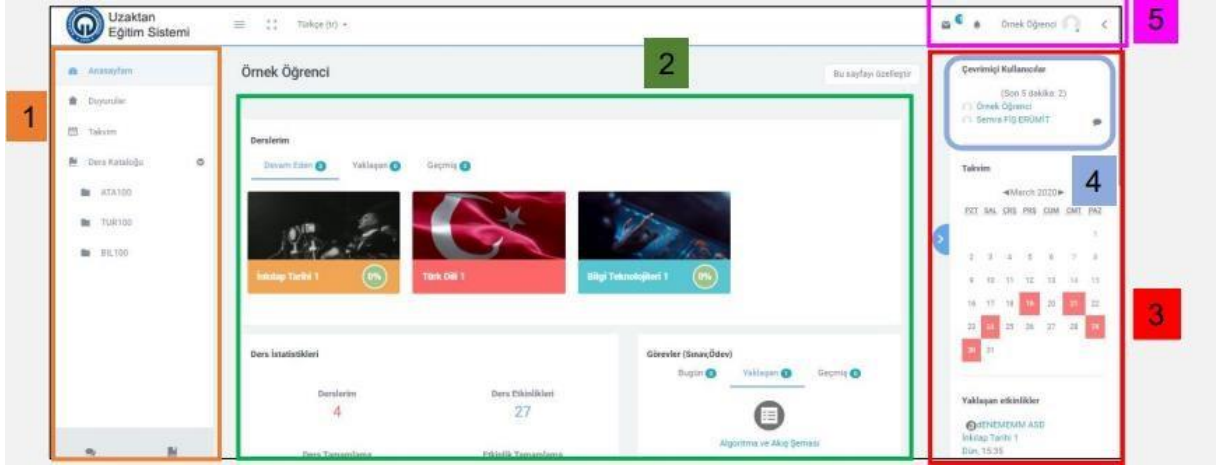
Uzaktan Eğitim Sistemi

Türkçe (tr)

Örnek Öğrenci

5

1

Anasayfam

Duyurular

Takvim

Ders Kataloğu

ATA100

TUR100

BIL100

Örnek Öğrenci

2

Bu sayfayı özelleştir

Derslerim

Devam Eden 3 Yaklaşan 0 Geçmiş 0

İnkılap Tarihi 1 0%

Türk Dili 1

Bilgi Teknolojileri 1 0%

Ders İstatistikleri

Derslerim
4

Ders Etkinlikleri
27

Ders Tamamlama

Etkinlik Tamamlama

Görevler (Sınav,Ödev)

Bugün 0 Yaklaşan 1 Geçmiş 0

Algoritma ve Akış Şeması

Çevrimiçi Kullanıcılar

(Son 5 dakika: 2)
Örnek Öğrenci
Semra FİŞ ERÜMİT

Takvim

4

◄March 2020►

| PZT | SAL | ÇRŞ | PRŞ | CUM | CMT | PAZ |
|---|---|---|---|---|---|---|
| | | | | | | 1 |
| 2 | 3 | 4 | 5 | 6 | 7 | 8 |
| 9 | 10 | 11 | 12 | 13 | 14 | 15 |
| 16 | 17 | 18 | 19 | 20 | 21 | 22 |
| 23 | 24 | 25 | 26 | 27 | 28 | 29 |
| 30 | 31 | | | | | |

3

Yaklaşan etkinlikler

dENEMEMM ASD
İnkılap Tarihi 1
Dün, 15:35